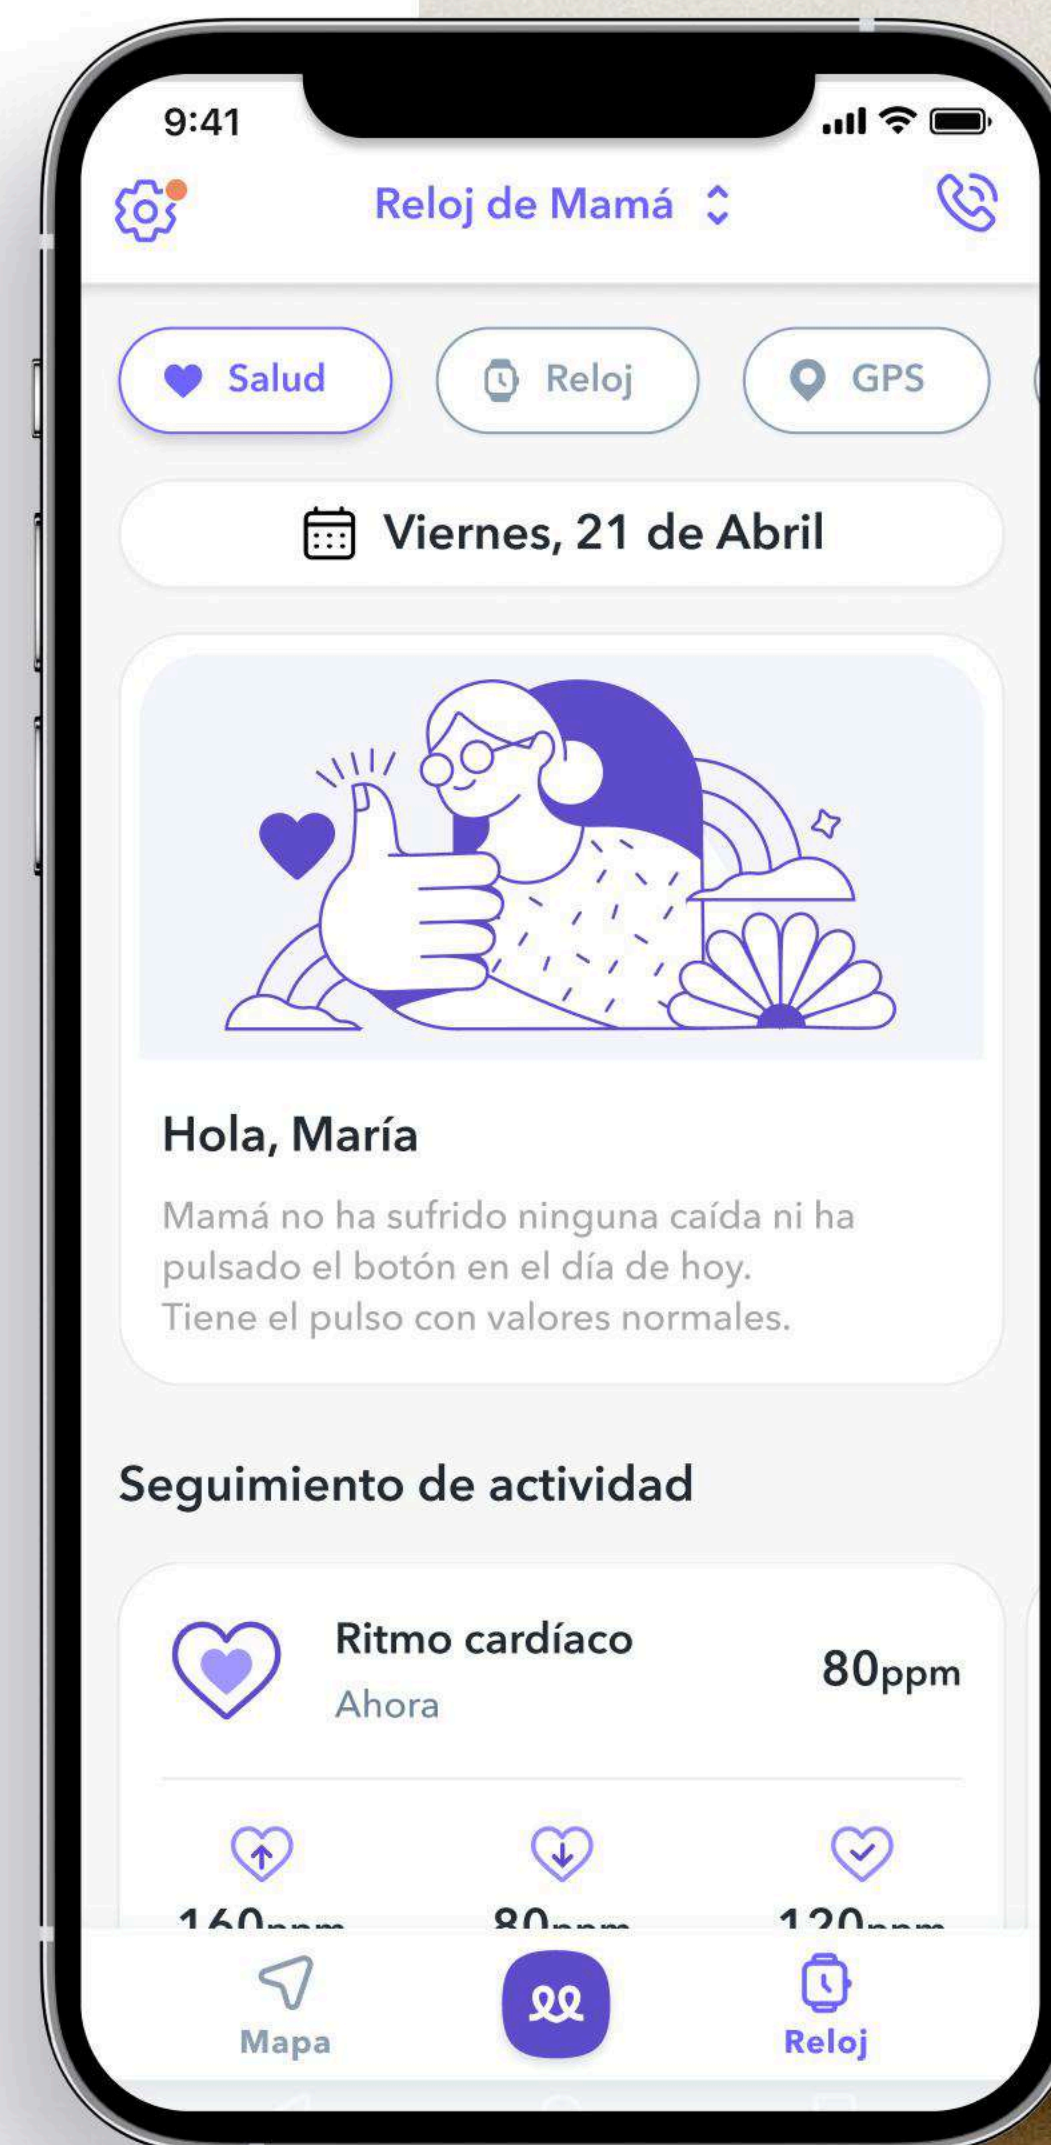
9:41

Reloj de Mamá

Salud
Reloj
GPS

Viernes, 21 de Abril

Hola, María

Mamá no ha sufrido ninguna caída ni ha pulsado el botón en el día de hoy.
Tiene el pulso con valores normales.

Seguimiento de actividad

Ritmo cardíaco
Ahora
80ppm

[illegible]
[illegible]
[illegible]

Mapa
Reloj